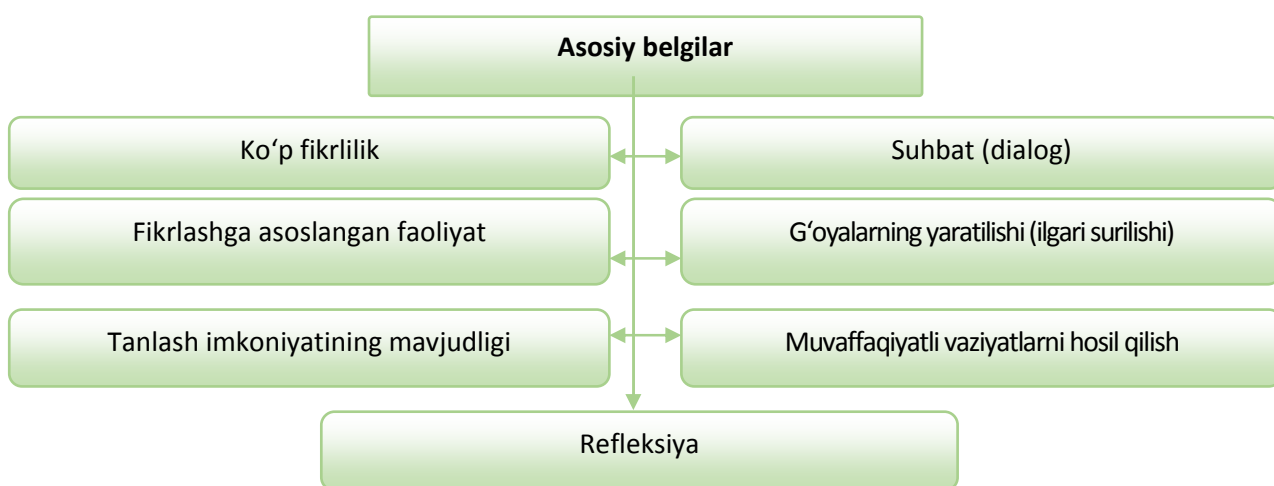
Asosiy belgilar

Koʻp fikrlilik

Suhbat (dialog)

Fikrlashga asoslangan faoliyat

Gʻoyalarning yaratilishi (ilgari surilishi)

Tanlash imkoniyatining mavjudligi

Muvaffaqiyatli vaziyatlarni hosil qilish

Refleksiya